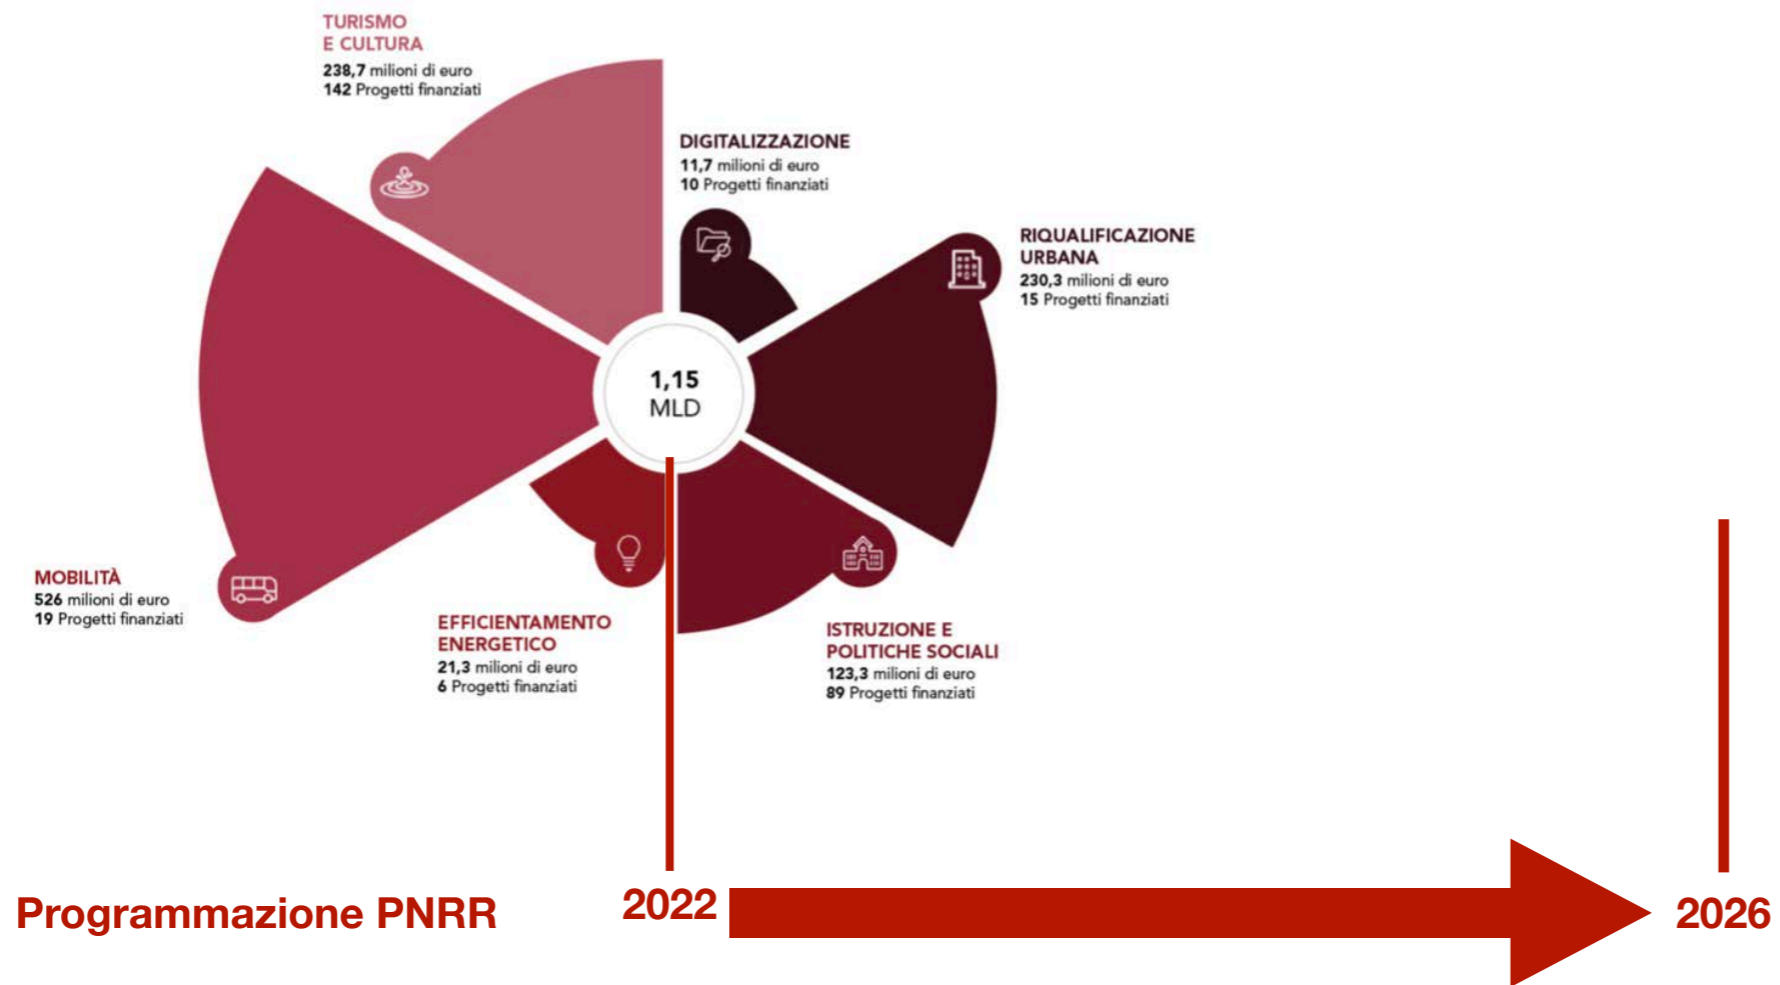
TURISMO
E CULTURA
238,7 milioni di euro
142 Progetti finanziati

DIGITALIZZAZIONE
11,7 milioni di euro
10 Progetti finanziati

RIQUALIFICAZIONE
URBANA
230,3 milioni di euro
15 Progetti finanziati

1,15
MLD

MOBILITÀ
526 milioni di euro
19 Progetti finanziati

EFFICIENTAMENTO
ENERGETICO
21,3 milioni di euro
6 Progetti finanziati

ISTRUZIONE E
POLITICHE SOCIALI
123,3 milioni di euro
89 Progetti finanziati

Programmazione PNRR

2022

2026